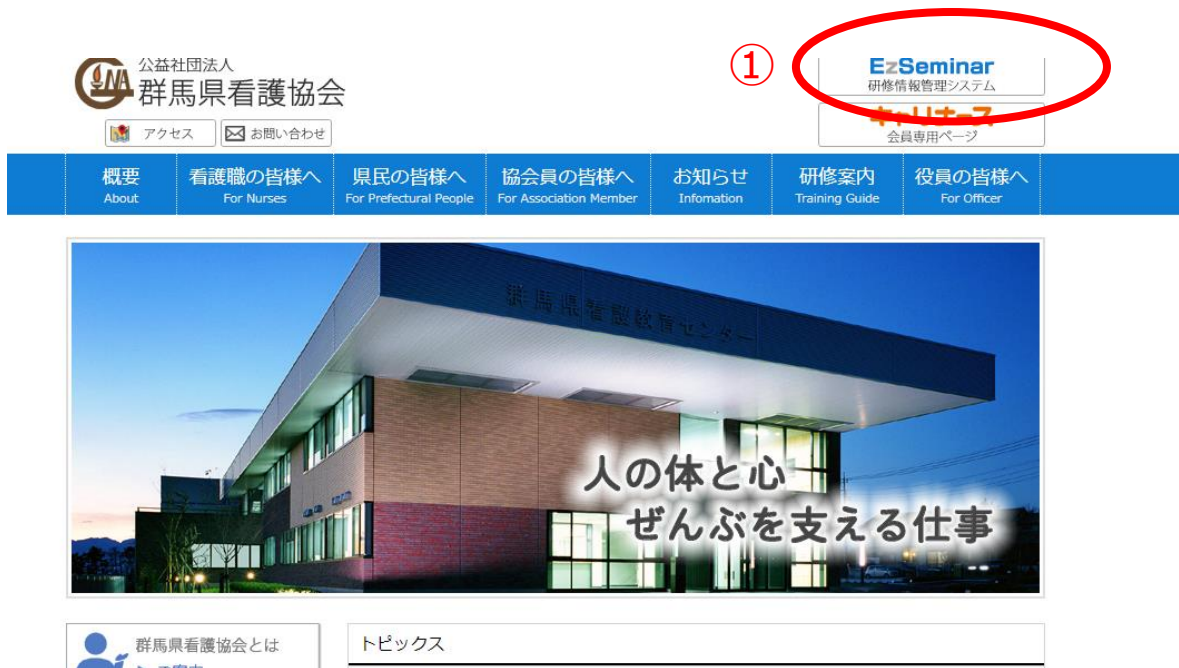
公益社団法人
群馬県看護協会

アクセス
お問い合わせ

①

EzSeminar
研修情報管理システム

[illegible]
会員専用ページ

概要
About

看護職の皆様へ
For Nurses

県民の皆様へ
For Prefectural People

協会員の皆様へ
For Association Member

お知らせ
Infomation

研修案内
Training Guide

役員の皆様へ
For Officer

群馬県看護教育センター

人の体と心
ぜんぶを支える仕事

群馬県看護協会とは

トピックス